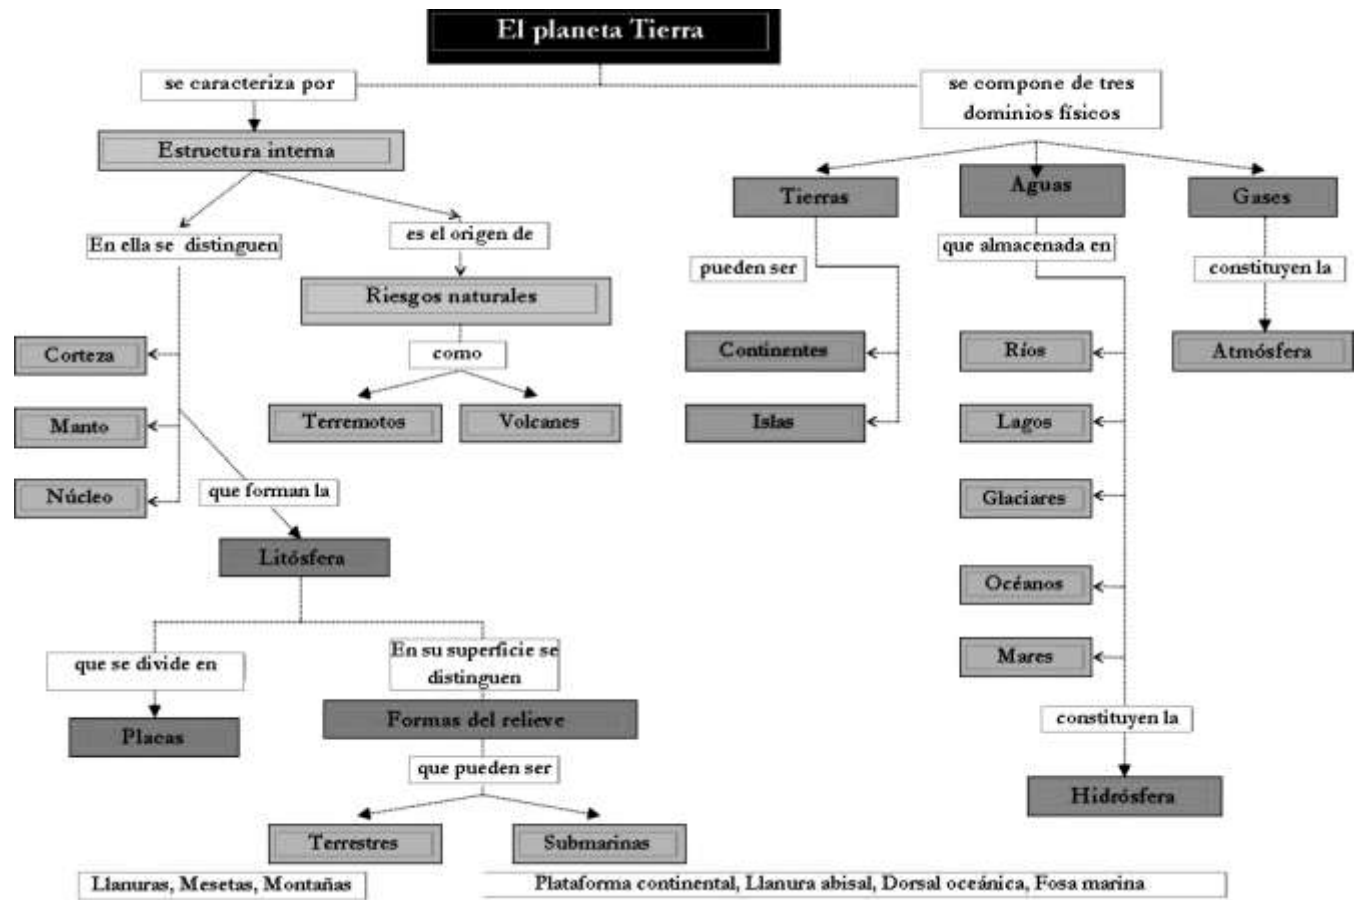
El planeta Tierra

se caracteriza por

se compone de tres dominios físicos

Estructura interna

En ella se distinguen

es el origen de

Riesgos naturales

como

Terremotos

Volcanes

Corteza

Manto

Núcleo

que forman la

Litósfera

que se divide en

Placas

En su superficie se distinguen

Formas del relieve

que pueden ser

Terrestres

Submarinas

Llanuras, Mesetas, Montañas

Plataforma continental, Llanura abisal, Dorsal oceánica, Fosa marina

Tierras

pueden ser

Continentes

Islas

Aguas

que almacenada en

Ríos

Lagos

Glaciares

Océanos

Mares

constituyen la

Hidrósfera

Gases

constituyen la

Atmósfera